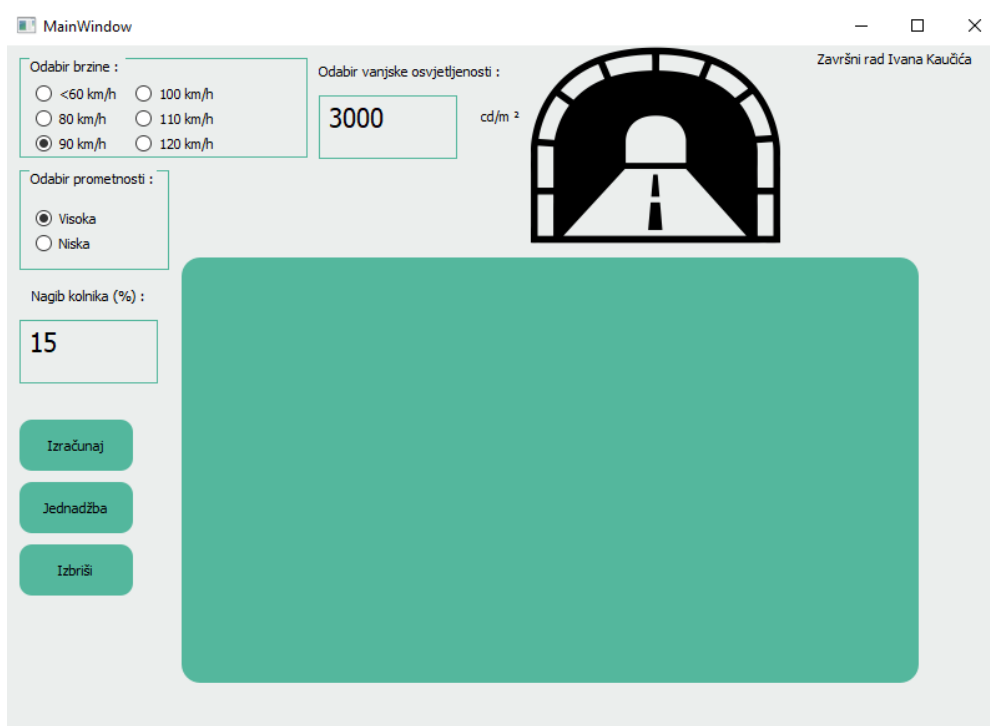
MainWindow

Završni rad Ivana Kaučića

Odabir brzine :
<60 km/h
100 km/h
80 km/h
110 km/h
90 km/h
120 km/h

Odabir vanjske osvjetljenosti :
3000
cd/m ²

Odabir prometnosti :
Visoka
Niska

Nagib kolnika (%) :
15

Izračunaj

Jednadžba

Izbriši